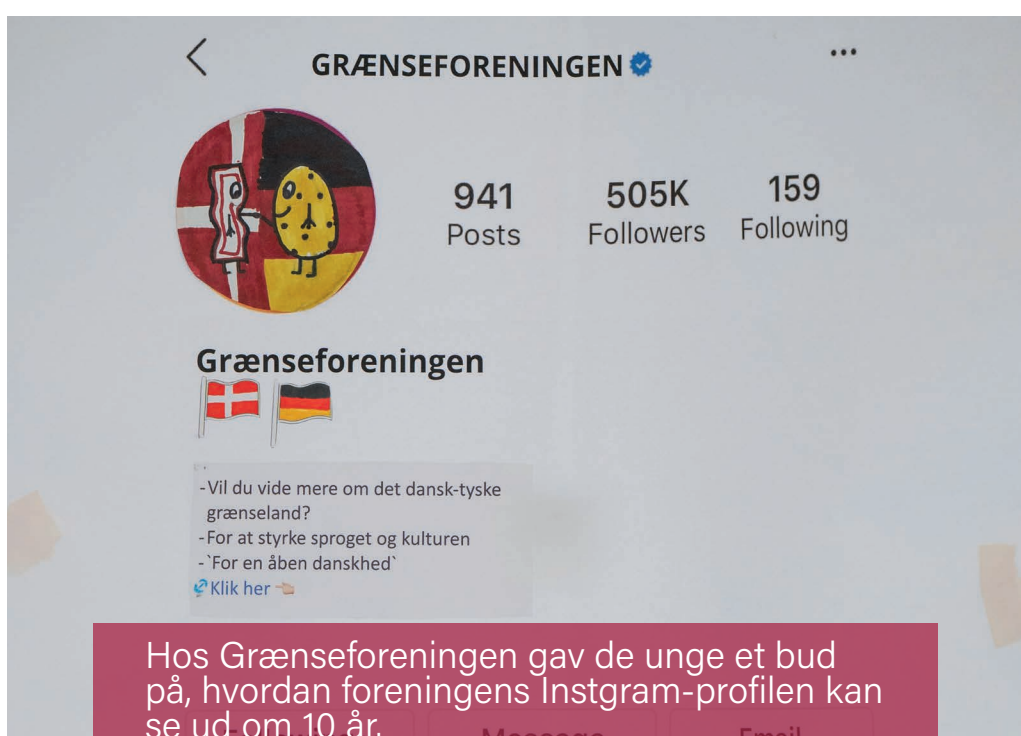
GRÆNSEFORENINGEN

941
Posts

505K
Followers

159
Following

Grænseforeningen

-Vil du vide mere om det dansk-tyske grænseland?
-For at styrke sproget og kulturen
-`For en åben danskhed`
Klik her

Hos Grænseforeningen gav de unge et bud på, hvordan foreningens Instgram-profilen kan se ud om 10 år.

Message
Email